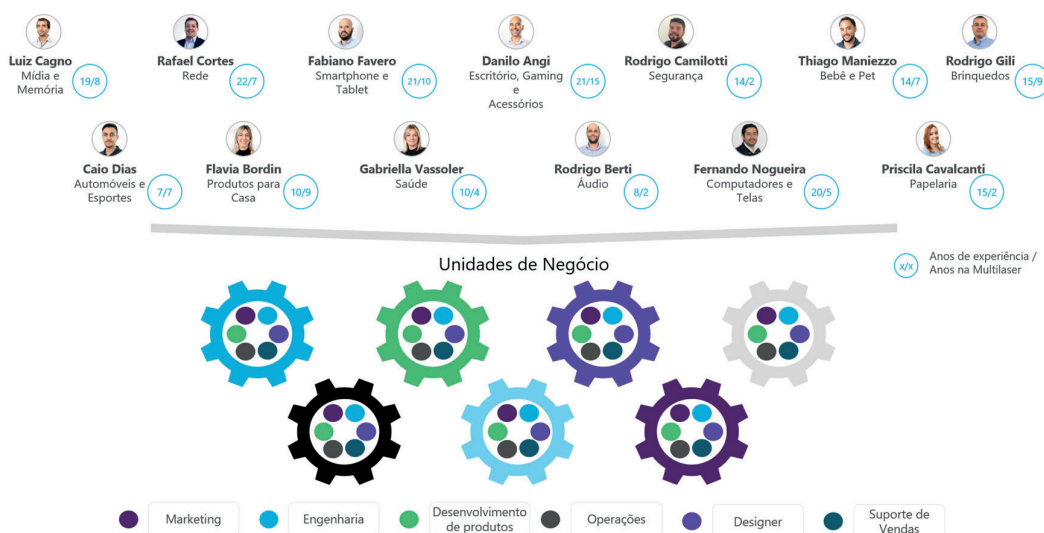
Luiz Cagno
Mídia e Memória
19/8

Rafael Cortes
Rede
22/7

Fabiano Favero
Smartphone e Tablet
21/10

Danilo Angi
Escritório, Gaming e Acessórios
21/15

Rodrigo Camilotti
Segurança
14/2

Thiago Maniezzo
Bebê e Pet
14/7

Rodrigo Gili
Brinquedos
15/9

Caio Dias
Automóveis e Esportes
7/7

Flavia Bordin
Produtos para Casa
10/9

Gabriella Vassoler
Saúde
10/4

Rodrigo Berti
Áudio
8/2

Fernando Nogueira
Computadores e Telas
20/5

Priscila Cavalcanti
Papelaria
15/2

x/x Anos de experiência / Anos na Multilaser

Unidades de Negócio

Marketing
Engenharia
Desenvolvimento de produtos
Operações
Designer
Suporte de Vendas